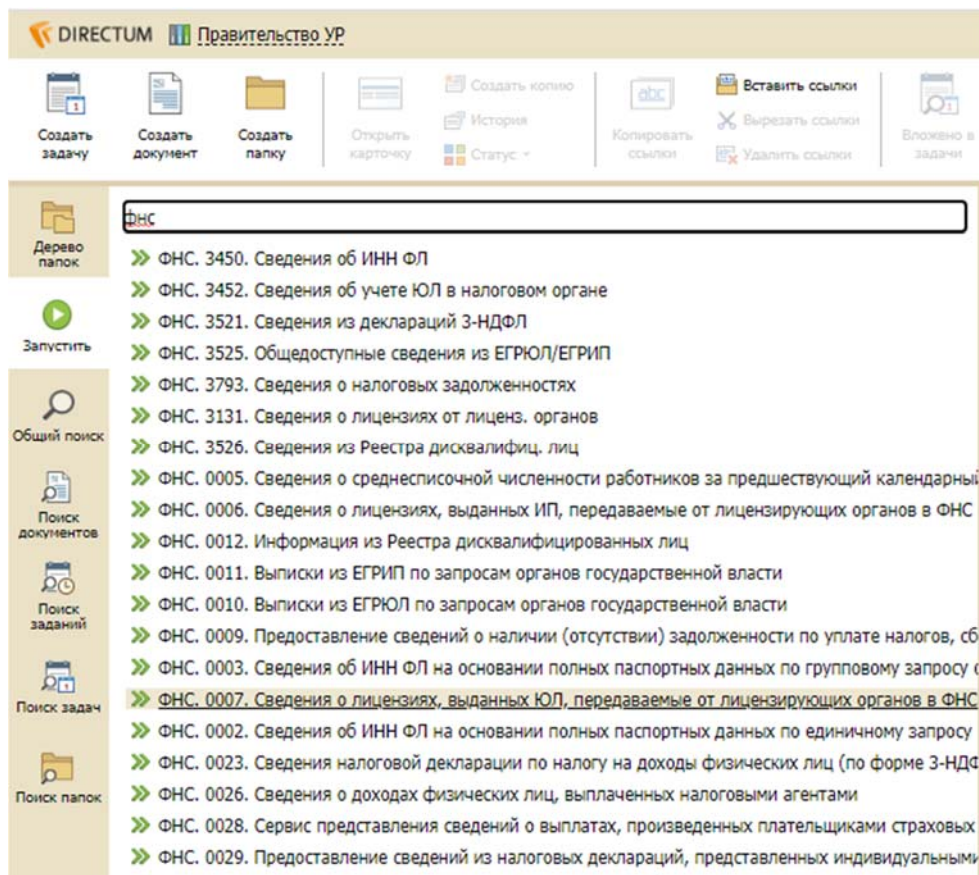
DIRECTUM Правительство УР

Создать задачу
Создать документ
Создать папку
Открыть карточку
Создать копию
История
Статус
Копировать ссылки
Вставить ссылки
Вырезать ссылки
Удалить ссылки
Вложено в задачи

Дерево папок
Запустить
Общий поиск
Поиск документов
Поиск заданий
Поиск задач
Поиск папок

фнс

ФНС. 3450. Сведения об ИНН ФЛ
ФНС. 3452. Сведения об учете ЮЛ в налоговом органе
ФНС. 3521. Сведения из деклараций 3-НДФЛ
ФНС. 3525. Общедоступные сведения из ЕГРЮЛ/ЕГРИП
ФНС. 3793. Сведения о налоговых задолженностях
ФНС. 3131. Сведения о лицензиях от лиценз. органов
ФНС. 3526. Сведения из Реестра дисквалифиц. лиц
ФНС. 0005. Сведения о среднесписочной численности работников за предшествующий календарный
ФНС. 0006. Сведения о лицензиях, выданных ИП, передаваемые от лицензирующих органов в ФНС
ФНС. 0012. Информация из Реестра дисквалифицированных лиц
ФНС. 0011. Выписки из ЕГРИП по запросам органов государственной власти
ФНС. 0010. Выписки из ЕГРЮЛ по запросам органов государственной власти
ФНС. 0009. Предоставление сведений о наличии (отсутствии) задолженности по уплате налогов, сб
ФНС. 0003. Сведения об ИНН ФЛ на основании полных паспортных данных по групповому запросу
ФНС. 0007. Сведения о лицензиях, выданных ЮЛ, передаваемые от лицензирующих органов в ФНС
ФНС. 0002. Сведения об ИНН ФЛ на основании полных паспортных данных по единичному запросу
ФНС. 0023. Сведения налоговой декларации по налогу на доходы физических лиц (по форме 3-НДФ
ФНС. 0026. Сведения о доходах физических лиц, выплаченных налоговыми агентами
ФНС. 0028. Сервис представления сведений о выплатах, произведенных плательщиками страховых
ФНС. 0029. Предоставление сведений из налоговых деклараций, представленных индивидуальным